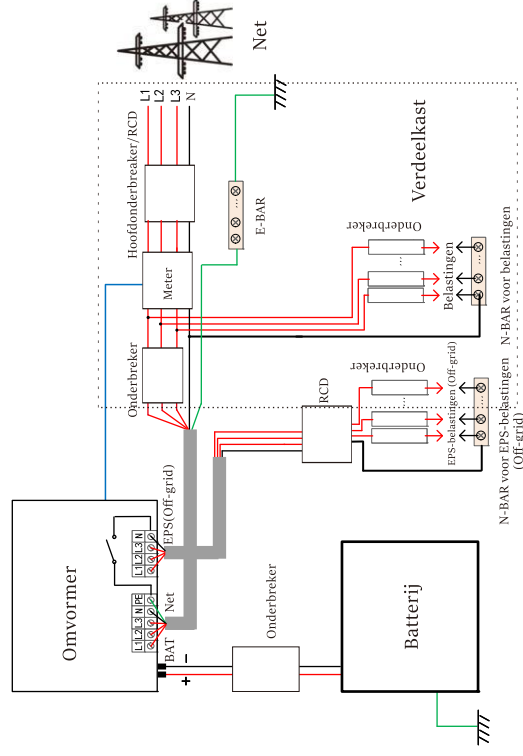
Net

L1 L2 L3 N

Verdeelkast

Hoofdonderbreaker/RCD

E-BAR

Onderbreker

Meter

Belastingen

N-BAR voor belastingen

Onderbreker

Onderbreker

RCD

EPS-belastingen (Off-grid)

N-BAR voor EPS-belastingen (Off-grid)

EPS(Off-grid)

L1 L2 L3 N

Omvormer

L1 L2 L3 N PE

Net

BAT

Onderbreker

Batterij

-

+